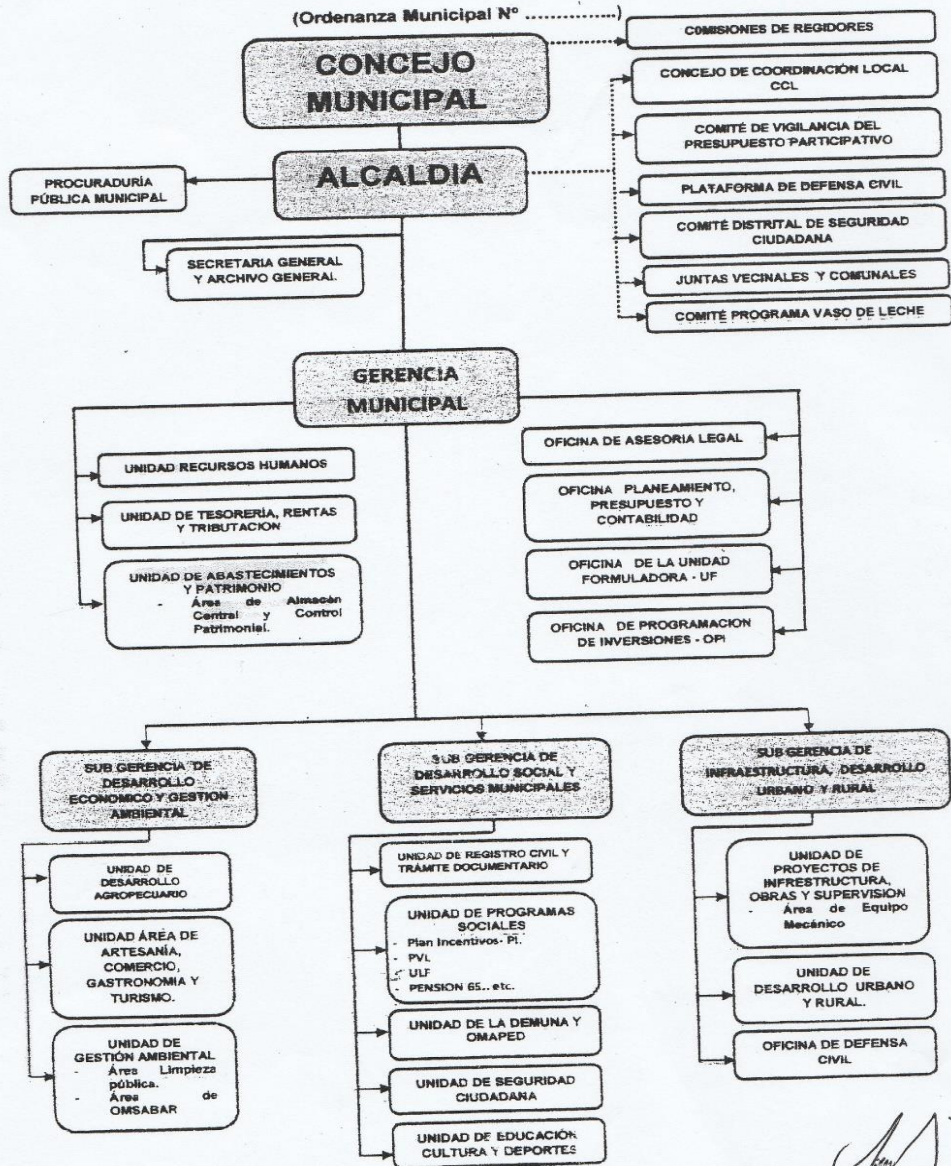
(Ordenanza Municipal Nº .............)

CONCEJO MUNICIPAL

COMISIONES DE REGIDORES

CONCEJO DE COORDINACIÓN LOCAL CCL

COMITÉ DE VIGILANCIA DEL PRESUPUESTO PARTICIPATIVO

ALCALDIA

PROCURADURÍA PÚBLICA MUNICIPAL

PLATAFORMA DE DEFENSA CIVIL

COMITÉ DISTRITAL DE SEGURIDAD CIUDADANA

SECRETARIA GENERAL Y ARCHIVO GENERAL.

JUNTAS VECINALES Y COMUNALES

COMITÉ PROGRAMA VASO DE LECHE

GERENCIA MUNICIPAL

UNIDAD RECURSOS HUMANOS

UNIDAD DE TESORERÍA, RENTAS Y TRIBUTACION

UNIDAD DE ABASTECIMIENTOS Y PATRIMONIO
- Área de Almacén Central y Control Patrimonial.

OFICINA DE ASESORIA LEGAL

OFICINA PLANEAMIENTO, PRESUPUESTO Y CONTABILIDAD

OFICINA DE LA UNIDAD FORMULADORA - UF

OFICINA DE PROGRAMACION DE INVERSIONES - OPI

SUB GERENCIA DE DESARROLLO ECONOMICO Y GESTION AMBIENTAL

UNIDAD DE DESARROLLO AGROPECUARIO

UNIDAD ÁREA DE ARTESANÍA, COMERCIO, GASTRONOMIA Y TURISMO.

UNIDAD DE GESTIÓN AMBIENTAL
- Área Limpieza pública.
- Área de OMSABAR

SUB GERENCIA DE DESARROLLO SOCIAL Y SERVICIOS MUNICIPALES

UNIDAD DE REGISTRO CIVIL Y TRÁMITE DOCUMENTARIO

UNIDAD DE PROGRAMAS SOCIALES
- Plan Incentivos- PI.
- PVL
- ULF
- PENSION 65.. etc.

UNIDAD DE LA DEMUNA Y OMAPED

UNIDAD DE SEGURIDAD CIUDADANA

UNIDAD DE EDUCACIÓN CULTURA Y DEPORTES

SUB GERENCIA DE INFRAESTRUCTURA, DESARROLLO URBANO Y RURAL

UNIDAD DE PROYECTOS DE INFRESTRUCTURA, OBRAS Y SUPERVISIÓN
- Área de Equipo Mecánico

UNIDAD DE DESARROLLO URBANO Y RURAL.

OFICINA DE DEFENSA CIVIL